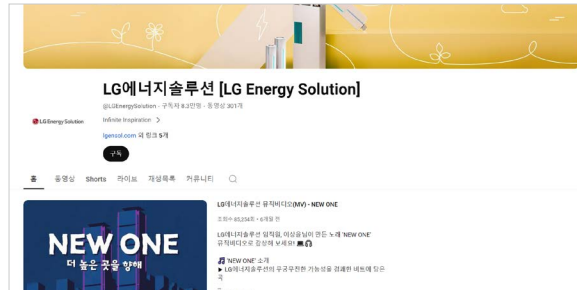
LG에너지솔루션 [LG Energy Solution]

@LGEnergySolution · 구독자 8.3만명 · 동영상 301개

Infinite Inspiration >

lgensol.com 외 링크 5개

구독

LG Energy Solution

홈 동영상 Shorts 라이브 재생목록 커뮤니티

NEW ONE
더 높은 곳을 향해

LG에너지솔루션 뮤직비디오(MV) - NEW ONE

조회수 85,234회 · 6개월 전

LG에너지솔루션 임직원, 이상승님이 만든 노래 'NEW ONE' 뮤직비디오로 감상해 보세요!

'NEW ONE' 소개
▶ LG에너지솔루션의 무궁무진한 가능성을 경쾌한 비트에 담은 곡